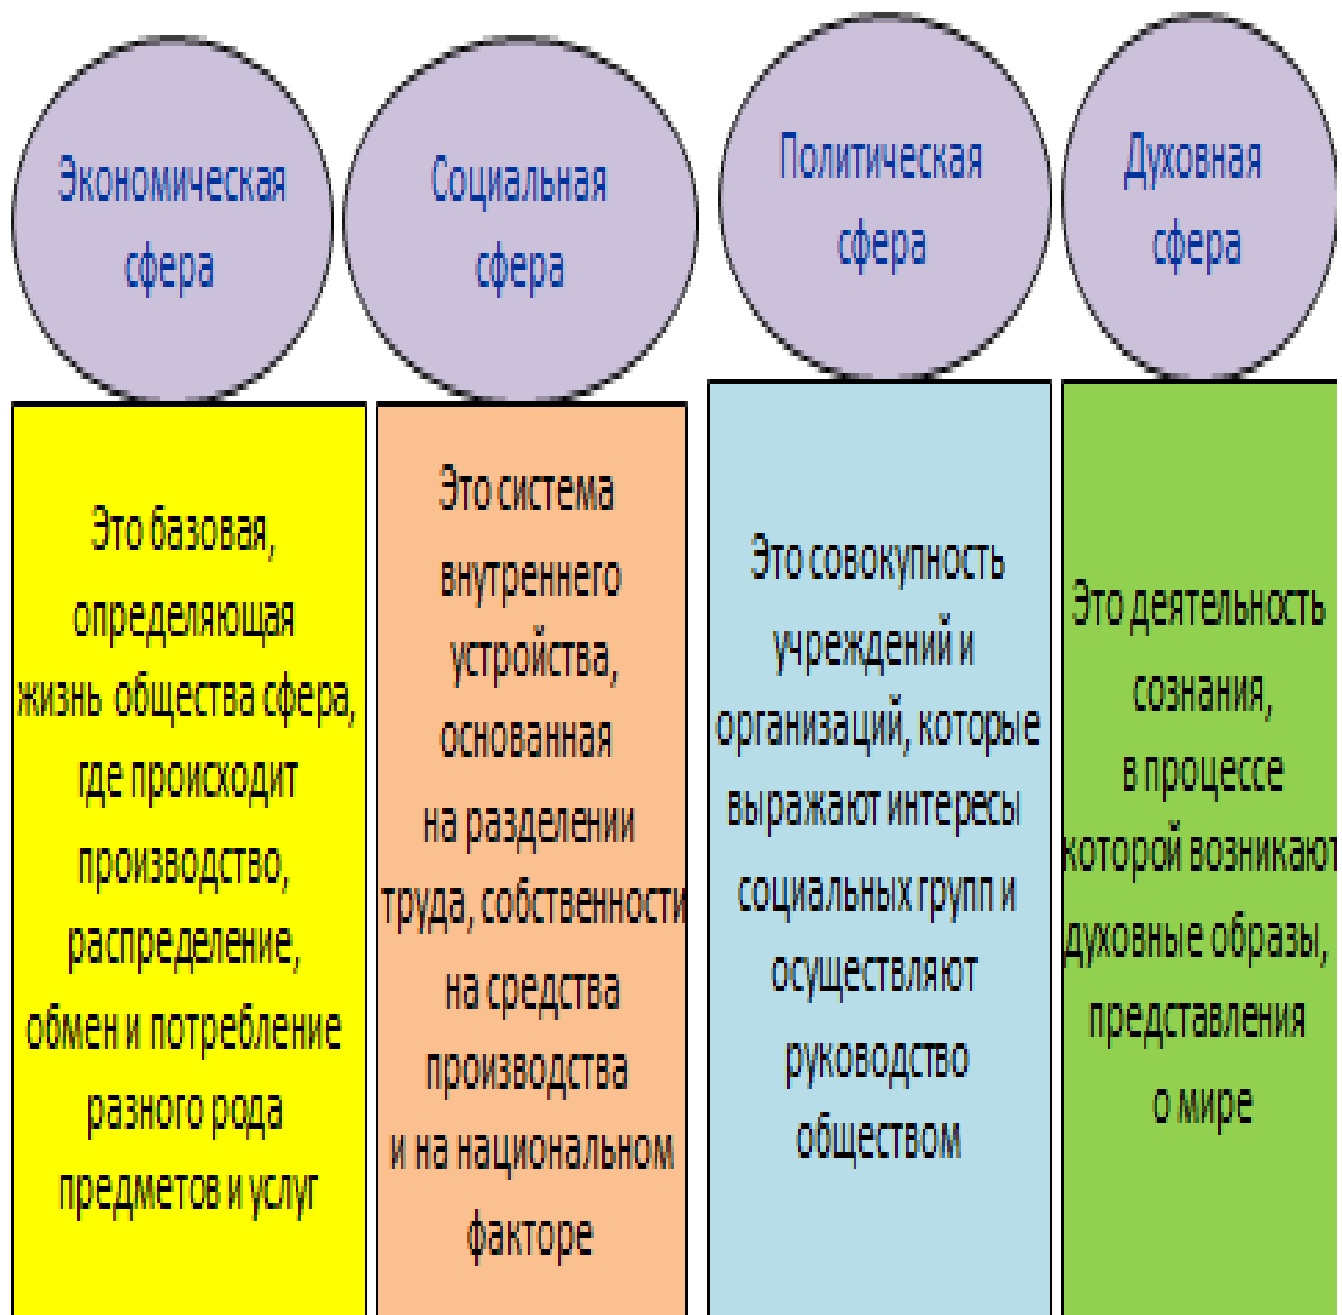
Экономическая сфера

Это базовая, определяющая жизнь общества сфера, где происходит производство, распределение, обмен и потребление разного рода предметов и услуг

Социальная сфера

Это система внутреннего устройства, основанная на разделении труда, собственности на средства производства и на национальном факторе

Политическая сфера

Это совокупность учреждений и организаций, которые выражают интересы социальных групп и осуществляют руководство обществом

Духовная сфера

Это деятельность сознания, в процессе которой возникают духовные образы, представления о мире